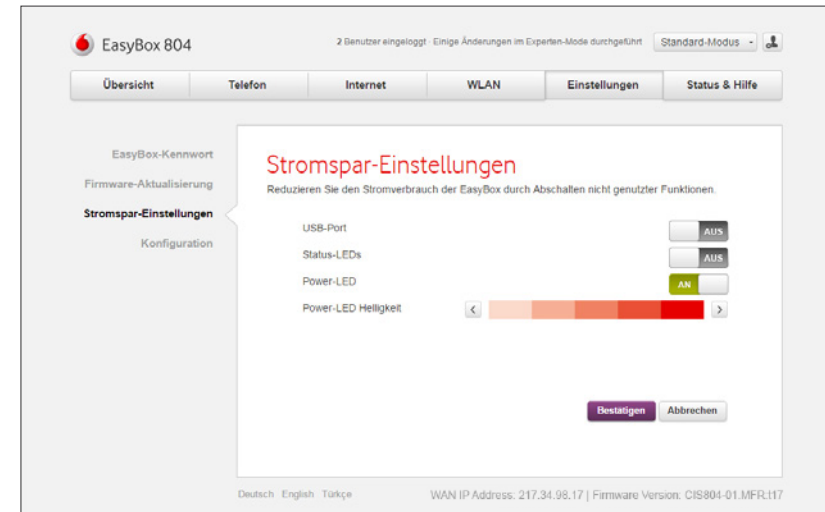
EasyBox 804

2 Benutzer eingeloggt · Einige Änderungen im Experten-Mode durchgeführt

Standard-Modus

Übersicht | Telefon | Internet | WLAN | Einstellungen | Status & Hilfe

EasyBox-Kennwort
Firmware-Aktualisierung
Stromspar-Einstellungen
Konfiguration

Stromspar-Einstellungen

Reduzieren Sie den Stromverbrauch der EasyBox durch Abschalten nicht genutzter Funktionen.

USB-Port AUS
Status-LEDs AUS
Power-LED AN
Power-LED Helligkeit < >

Bestätigen
Abbrechen

Deutsch English Türkçe

WAN IP Address: 217.34.98.17 | Firmware Version: CIS804-01.MFR.t17